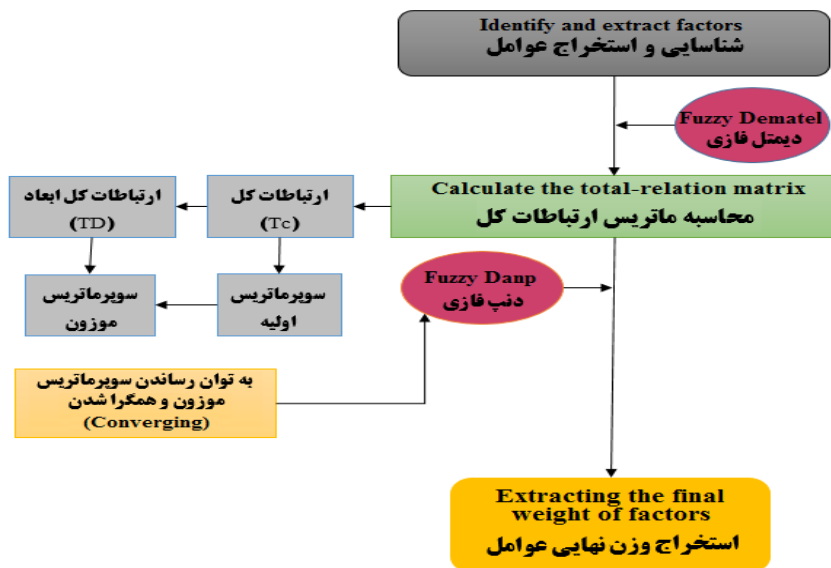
Identify and extract factors
شناسایی و استخراج عوامل

Fuzzy Dematel
دیمتل فازی

ارتباطات کل ابعاد
(TD)

ارتباطات کل
(Tc)

Calculate the total-relation matrix
محاسبه ماتریس ارتباطات کل

سوپرماتریس موزون

سوپرماتریس اولیه

Fuzzy Danp
دنپ فازی

به توان رساندن سوپرماتریس موزون و همگرا شدن
(Converging)

Extracting the final weight of factors
استخراج وزن نهایی عوامل